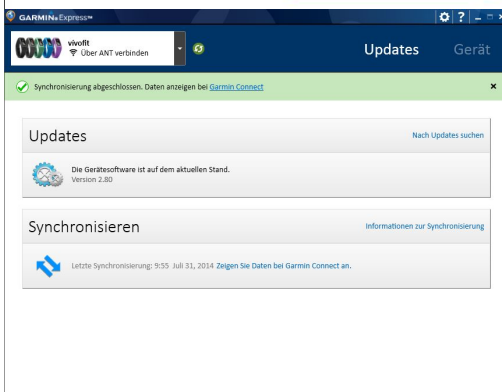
GARMIN Express™

vívofit
Über ANT verbinden

Updates Gerät

Synchronisierung abgeschlossen. Daten anzeigen bei Garmin Connect

Updates
Nach Updates suchen

Die Gerätesoftware ist auf dem aktuellen Stand.
Version 2.80

Synchronisieren
Informationen zur Synchronisierung

Letzte Synchronisierung: 9:55 Juli 31, 2014 Zeigen Sie Daten bei Garmin Connect an.